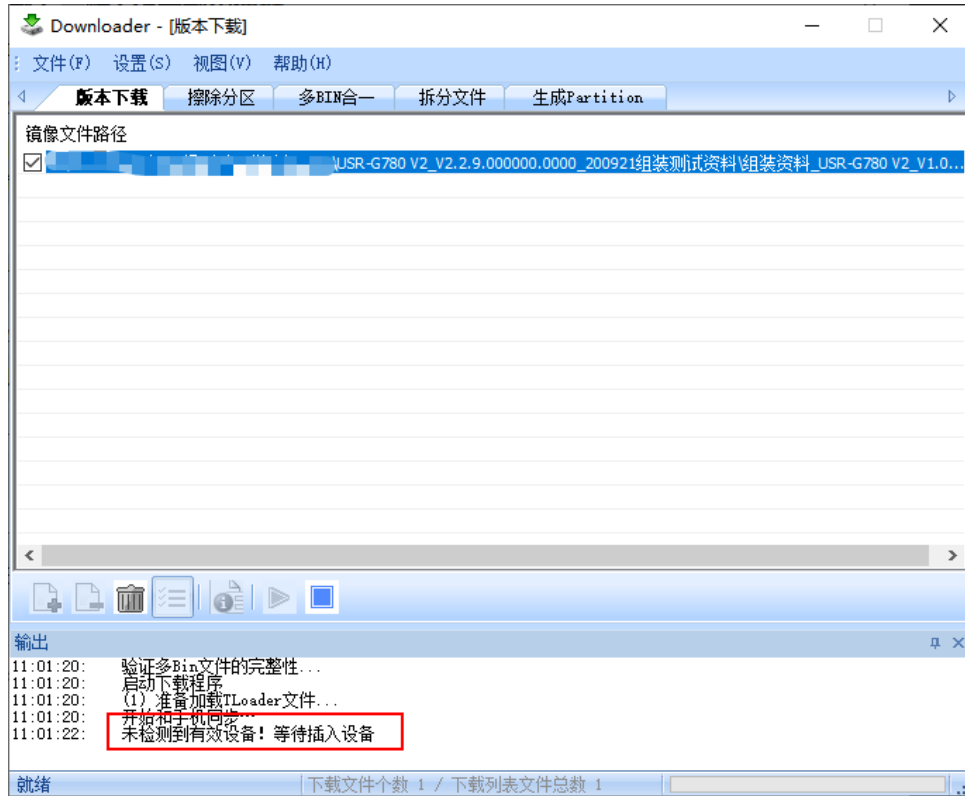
Downloader - [版本下载]

文件(F) 设置(S) 视图(V) 帮助(H)

版本下载 | 擦除分区 | 多BIN合一 | 拆分文件 | 生成Partition

镜像文件路径

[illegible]\USR-G780 V2_V2.2.9.000000.0000_200921组装测试资料\组装资料_USR-G780 V2_V1.0...

输出

11:01:20: 验证多Bin文件的完整性...
11:01:20: 启动下载程序
11:01:20: (1) 准备加载TLoader文件...
11:01:20: 开始和手机同步...
11:01:22: 未检测到有效设备! 等待插入设备

就绪 | 下载文件个数 1 / 下载列表文件总数 1